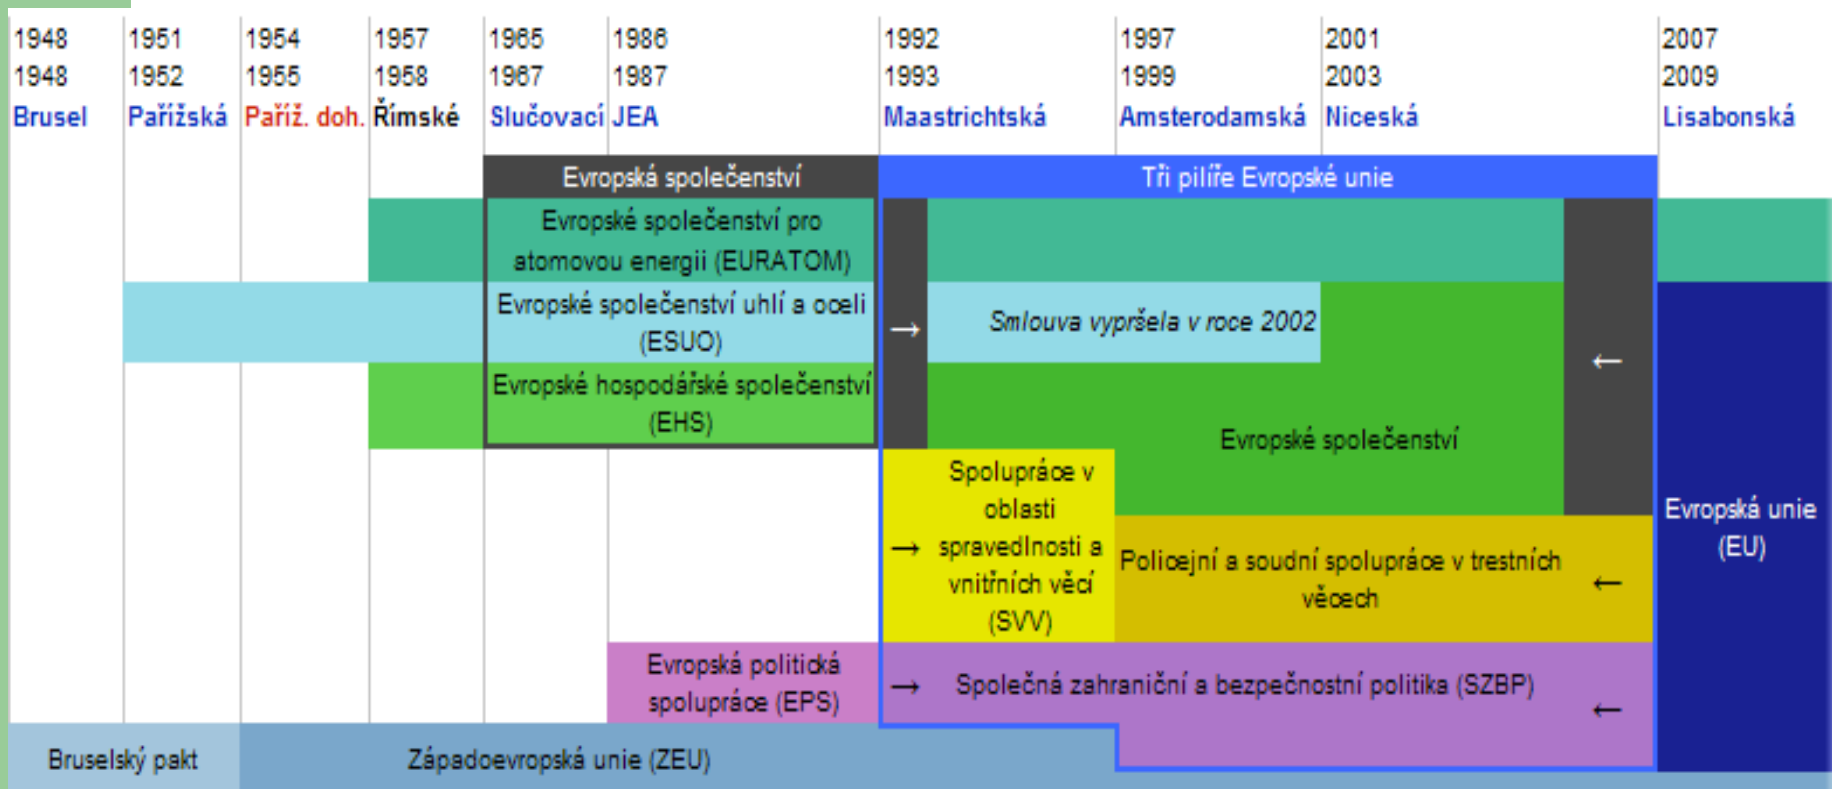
| 1948 | 1951 | 1954 | 1957 | 1965 | 1986 | 1992 | 1997 | 2001 | 2007 |
|---|---|---|---|---|---|---|---|---|---|
| 1948 | 1952 | 1955 | 1958 | 1967 | 1987 | 1993 | 1999 | 2003 | 2009 |
| Brusel | Pařížská | Paříž. doh. | Římské | Slučovací | JEA | Maastrichtská | Amsterodamská | Niceská | Lisabonská |

Evropská společenství

Tři pilíře Evropské unie

Evropské společenství pro atomovou energii (EURATOM)

Evropské společenství uhlí a oceli (ESUO)

→

Smlouva vypršela v roce 2002

←

Evropské hospodářské společenství (EHS)

Evropské společenství

Spolupráce v oblasti spravedlnosti a vnitřních věcí (SVV)

→

Policejní a soudní spolupráce v trestních věcech

←

Evropská unie (EU)

Evropská politická spolupráce (EPS)

→

Společná zahraniční a bezpečnostní politika (SZBP)

←

Bruselský pakt

Západoevropská unie (ZEU)